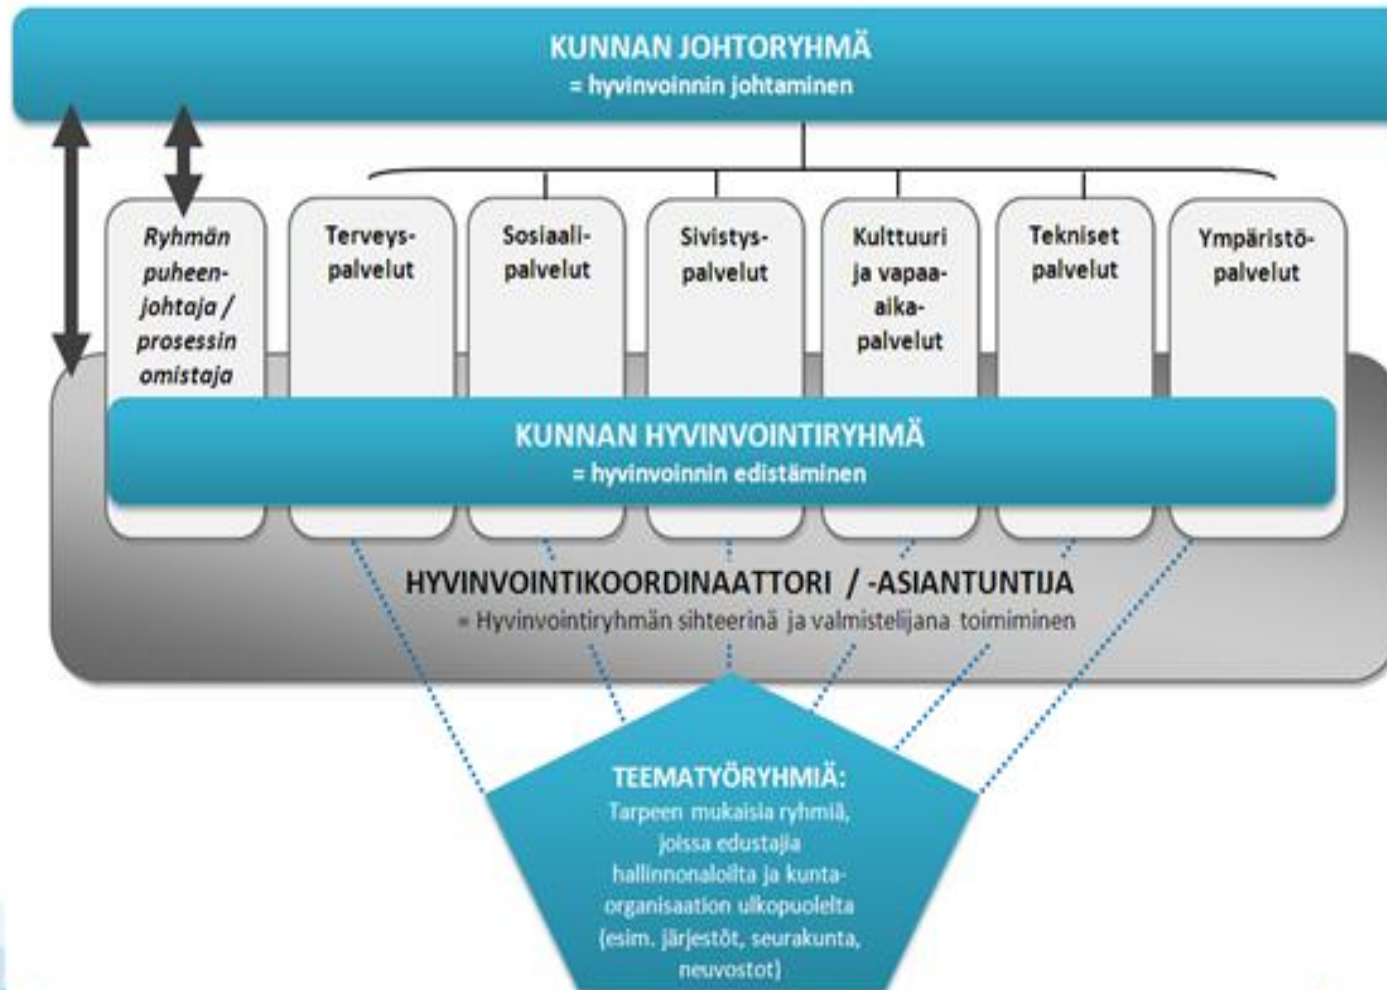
KUNNAN JOHTORYHMÄ
= hyvinvoinnin johtaminen

Ryhmän puheenjohtaja / prosessin omistaja

Terveyspalvelut

Sosiaalipalvelut

Sivistyspalvelut

Kulttuuri ja vapaa-aikapalvelut

Tekniset palvelut

Ympäristöpalvelut

KUNNAN HYVINVOINTIRYHMÄ
= hyvinvoinnin edistäminen

HYVINVOINTIKOORDINAATTORI / -ASIANTUNTIJA
= Hyvinvointiryhmän sihteerinä ja valmistelijana toimiminen

TEEMATYÖRYHMIÄ:
Tarpeen mukaisia ryhmiä, joissa edustajia hallinnonaloilta ja kuntaorganisaation ulkopuolelta (esim. järjestöt, seurakunta, neuvostot)